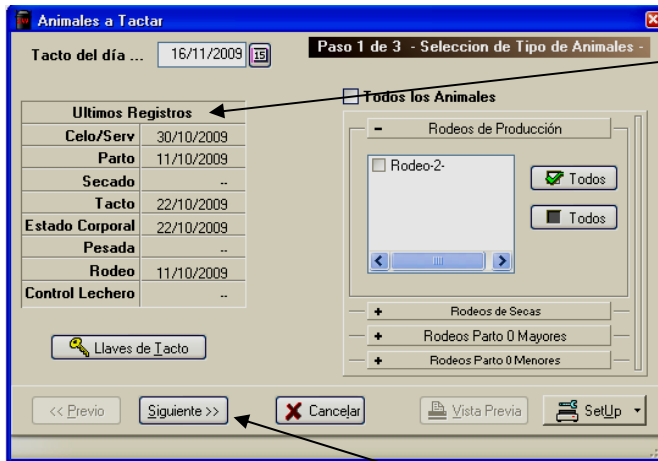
Animales a Tactar

Tacto del día ... 16/11/2009 15

Paso 1 de 3 - Seleccion de Tipo de Animales -

| Ultimos Registros | |
|---|---|
| Celo/Serv | 30/10/2009 |
| Parto | 11/10/2009 |
| Secado | -- |
| Tacto | 22/10/2009 |
| Estado Corporal | 22/10/2009 |
| Pesada | -- |
| Rodeo | 11/10/2009 |
| Control Lechero | -- |

Todos los Animales

- Rodeos de Producción

Rodeo-2-

Todos

Todos

+ Rodeos de Secas

+ Rodeos Parto 0 Mayores

+ Rodeos Parto 0 Menores

Llaves de Tacto

<< Previo

Siguiente >>

Cancelar

Vista Previa

SetUp